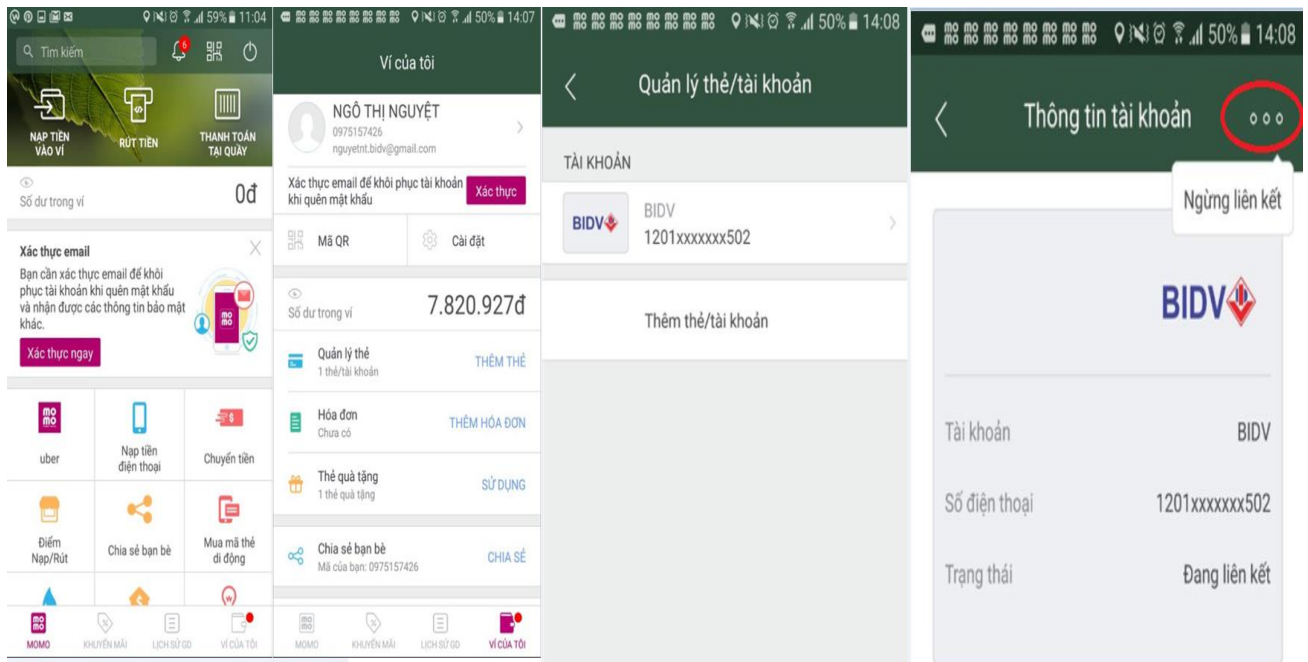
11:04 59%

Tìm kiếm

6

NẠP TIỀN VÀO VÍ

RÚT TIỀN

THANH TOÁN TẠI QUẦY

Số dư trong ví

0đ

Xác thực email

Bạn cần xác thực email để khôi phục tài khoản khi quên mật khẩu và nhận được các thông tin bảo mật khác.

Xác thực ngay

mo mo

uber

Nạp tiền điện thoại

Chuyển tiền

Điểm Nạp/Rút

Chia sẻ bạn bè

Mua mã thẻ di động

MOMO

KHUYẾN MÃI

LỊCH SỬ GD

VÍ CỦA TÔI

14:07 50%

Ví của tôi

NGÔ THỊ NGUYỆT

0975157426

nguyetnt.bidv@gmail.com

Xác thực email để khôi phục tài khoản khi quên mật khẩu

Xác thực

Mã QR

Cài đặt

Số dư trong ví

7.820.927đ

Quản lý thẻ

1 thẻ/tài khoản

THÊM THẺ

Hóa đơn

Chưa có

THÊM HÓA ĐƠN

Thẻ quà tặng

1 thẻ quà tặng

SỬ DỤNG

Chia sẻ bạn bè

Mã của bạn: 0975157426

CHIA SẺ

MOMO

KHUYẾN MÃI

LỊCH SỬ GD

VÍ CỦA TÔI

14:08 50%

Quản lý thẻ/tài khoản

TÀI KHOẢN

BIDV

BIDV

1201xxxxxxx502

Thêm thẻ/tài khoản

14:08 50%

Thông tin tài khoản

Ngừng liên kết

BIDV

Tài khoản

BIDV

Số điện thoại

1201xxxxxxx502

Trạng thái

Đang liên kết